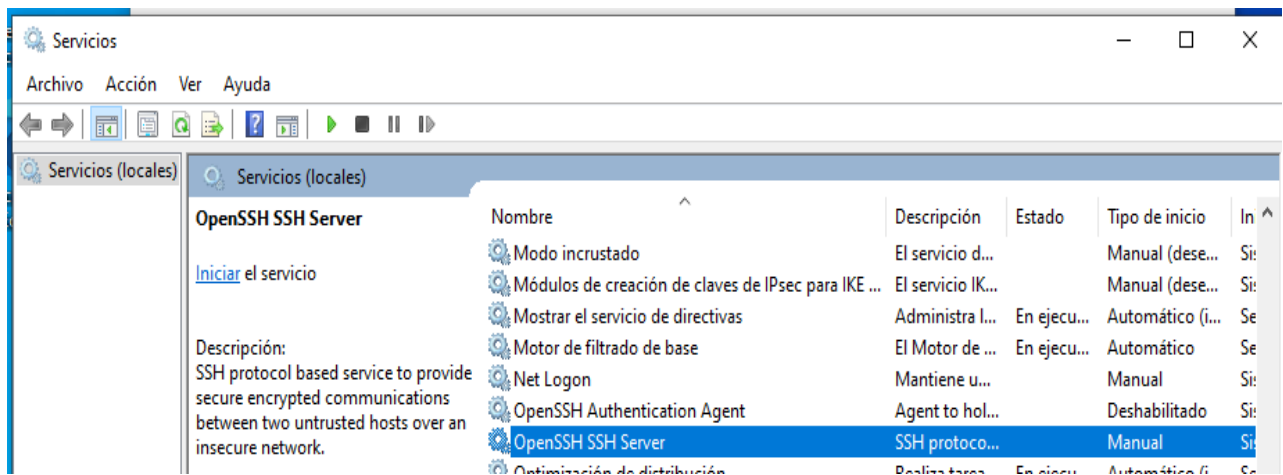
Servicios

Archivo Acción Ver Ayuda

Servicios (locales)

Servicios (locales)

OpenSSH SSH Server

Iniciar el servicio

Descripción:
SSH protocol based service to provide secure encrypted communications between two untrusted hosts over an insecure network.

| Nombre | Descripción | Estado | Tipo de inicio | In |
|---|---|---|---|---|
| Modo incrustado | El servicio d... | | Manual (dese... | Si |
| Módulos de creación de claves de IPsec para IKE ... | El servicio IK... | | Manual (dese... | Si |
| Mostrar el servicio de directivas | Administra l... | En ejecu... | Automático (i... | Se |
| Motor de filtrado de base | El Motor de ... | En ejecu... | Automático | Se |
| Net Logon | Mantiene u... | | Manual | Si |
| OpenSSH Authentication Agent | Agent to hol... | | Deshabilitado | Si |
| OpenSSH SSH Server | SSH protoco... | | Manual | Si |
| Optimización de distribución | Realiza tarea... | En ejecu... | Automático (i... | Se |